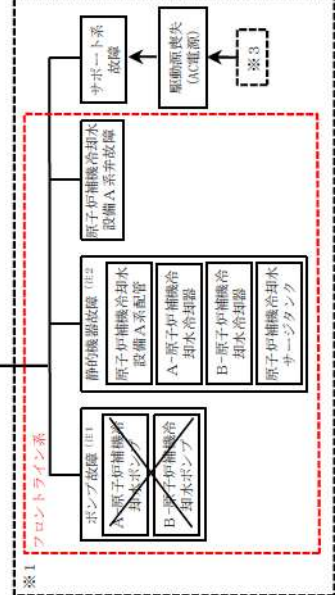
サポート系故障

駆動源喪失(AC電源)

※3

原子炉補機冷却水設備A系弁故障

静的機器故障 注2

原子炉補機冷却水設備A系配管

A－原子炉補機冷却水冷却器

B－原子炉補機冷却水冷却器

原子炉補機冷却水サージタンク

ポンプ故障 注1

A－原子炉補機冷却水ポンプ

B－原子炉補機冷却水ポンプ

フロントライン系

※1